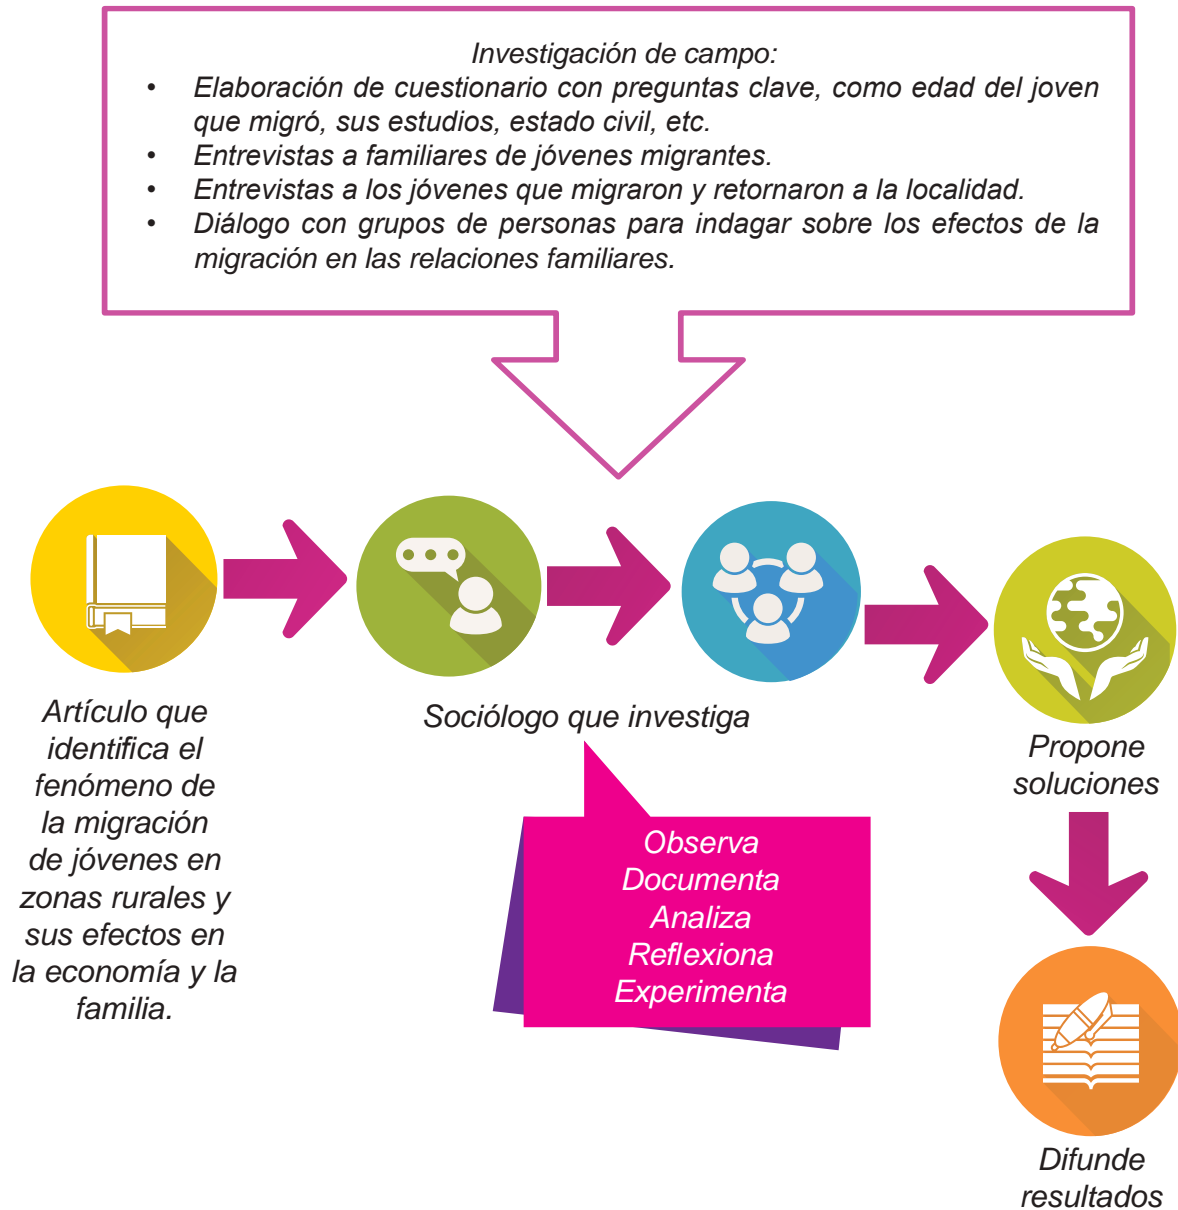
Investigación de campo:

- Elaboración de cuestionario con preguntas clave, como edad del joven que migró, sus estudios, estado civil, etc.
- Entrevistas a familiares de jóvenes migrantes.
- Entrevistas a los jóvenes que migraron y retornaron a la localidad.
- Diálogo con grupos de personas para indagar sobre los efectos de la migración en las relaciones familiares.

Artículo que identifica el fenómeno de la migración de jóvenes en zonas rurales y sus efectos en la economía y la familia.

Sociólogo que investiga

Observa
Documenta
Analiza
Reflexiona
Experimenta

Propone soluciones

Difunde resultados